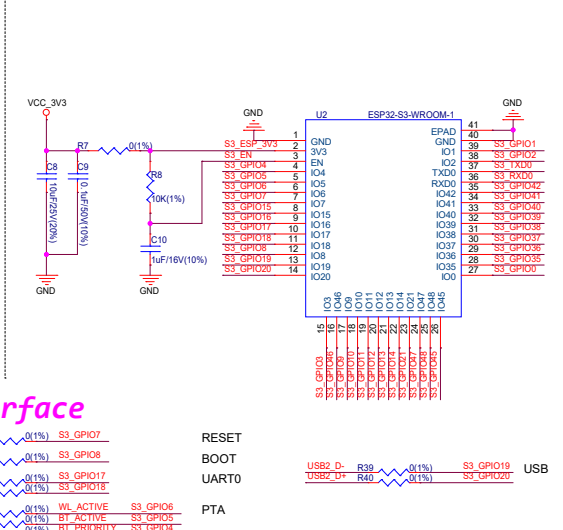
VCC_3V3

GND

GND

U2

ESP32-S3-WROOM-1

R7

0(1%)

C8

10uF/25V(20%)

C9

0.1uF/50V(10%)

R8

10K(1%)

C10

1uF/16V(10%)

GND

GND

S3_ESP_3V3
S3_EN
S3_GPIO4
S3_GPIO5
S3_GPIO6
S3_GPIO7
S3_GPIO15
S3_GPIO16
S3_GPIO17
S3_GPIO18
S3_GPIO8
S3_GPIO19
S3_GPIO20

1 GND
2 3V3
3 EN
4 IO4
5 IO5
6 IO6
7 IO7
8 IO15
9 IO16
10 IO17
11 IO18
12 IO8
13 IO19
14 IO20

41 EPAD
40 GND
39 IO1
38 IO2
37 TXD0
36 RXD0
35 IO42
34 IO41
33 IO40
32 IO39
31 IO38
30 IO37
29 IO36
28 IO35
27 IO0

S3_GPIO1
S3_GPIO2
S3_TXD0
S3_RXD0
S3_GPIO42
S3_GPIO41
S3_GPIO40
S3_GPIO39
S3_GPIO38
S3_GPIO37
S3_GPIO36
S3_GPIO35
S3_GPIO0

IO3 IO46 IO9 IO10 IO11 IO12 IO13 IO14 IO21 IO47 IO48 IO45

15 16 17 18 19 20 21 22 23 24 25 26

S3_GPIO3 S3_GPIO46 S3_GPIO9 S3_GPIO10 S3_GPIO11 S3_GPIO12 S3_GPIO13 S3_GPIO14 S3_GPIO21 S3_GPIO47 S3_GPIO48 S3_GPIO45

rface

0(1%) S3_GPIO7
RESET
0(1%) S3_GPIO8
BOOT
0(1%) S3_GPIO17
0(1%) S3_GPIO18
UART0

USB2_D- R39 0(1%) S3_GPIO19
USB2_D+ R40 0(1%) S3_GPIO20
USB

0(1%) WL_ACTIVE S3_GPIO6
0(1%) BT_ACTIVE S3_GPIO5
0(1%) BT_PRIORITY S3_GPIO4
PTA